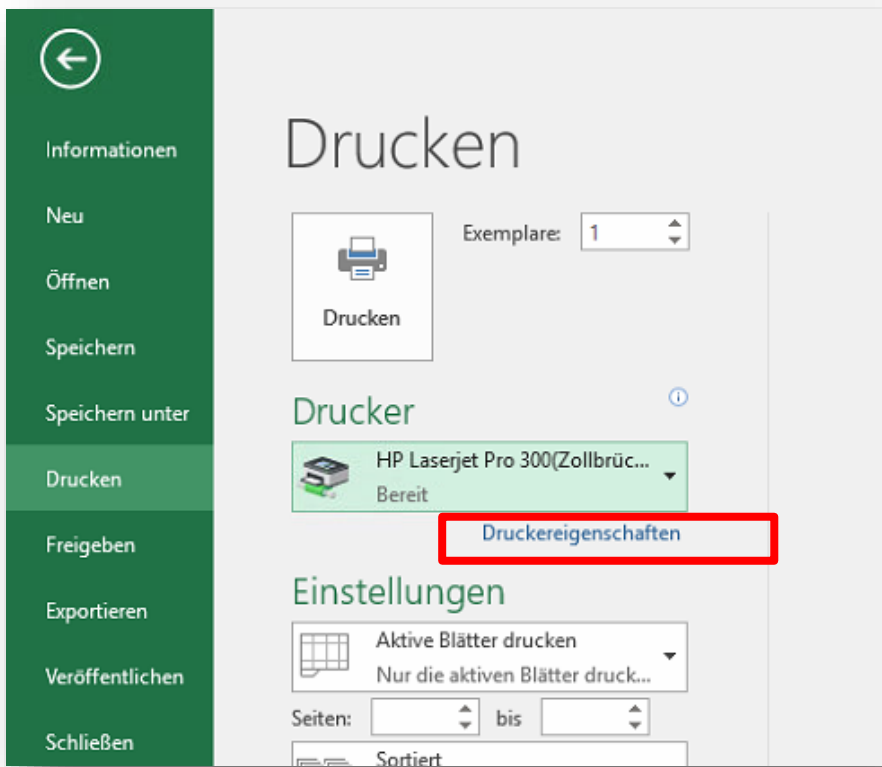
Informationen

Neu

Öffnen

Speichern

Speichern unter

Drucken

Freigeben

Exportieren

Veröffentlichen

Schließen

Drucken

Exemplare: 1

Drucken

Drucker

HP Laserjet Pro 300(Zollbrüc...
Bereit

Druckereigenschaften

Einstellungen

Aktive Blätter drucken
Nur die aktiven Blätter druck...

Seiten: bis

Sortiert